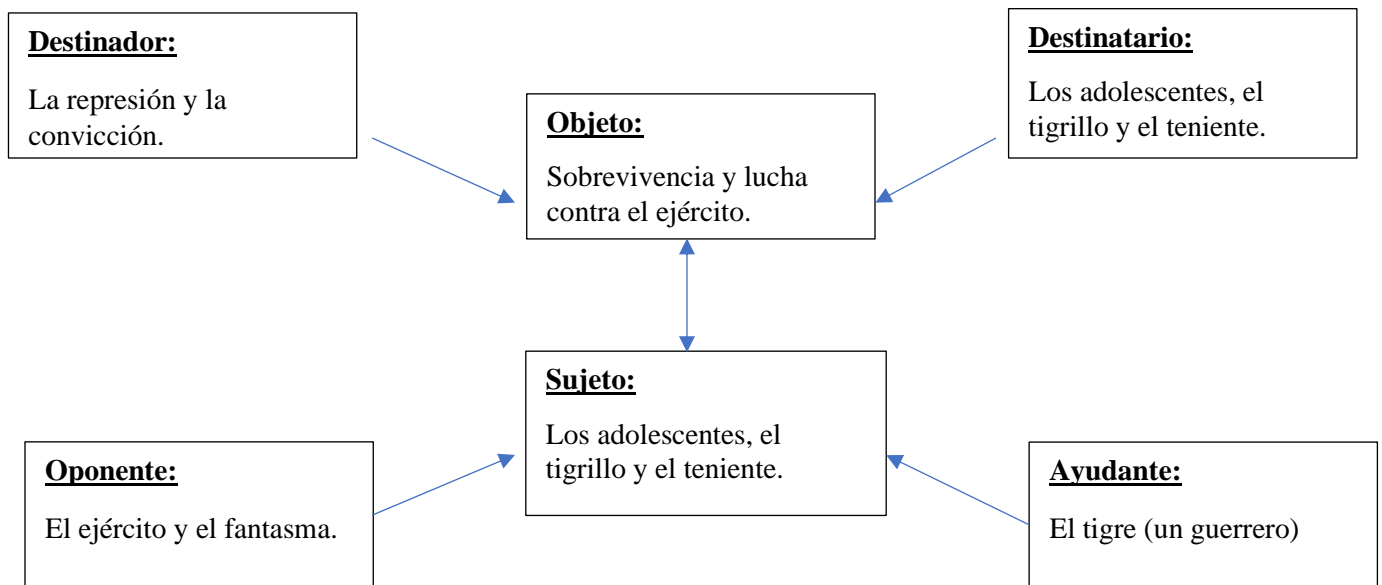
**Destinador:**

La represión y la convicción.

**Destinatario:**

Los adolescentes, el tigrillo y el teniente.

**Objeto:**

Sobrevivencia y lucha contra el ejército.

**Sujeto:**

Los adolescentes, el tigrillo y el teniente.

**Oponente:**

El ejército y el fantasma.

**Ayudante:**

El tigre (un guerrero)